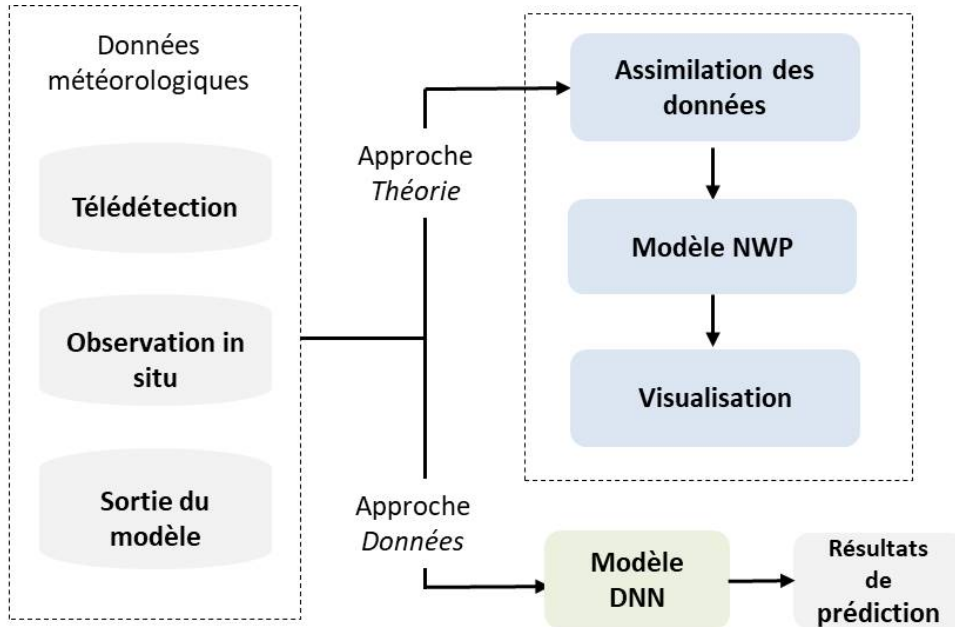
Données météorologiques

Télédétection

Observation in situ

Sortie du modèle

Approche *Théorie*

Assimilation des données

Modèle NWP

Visualisation

Approche *Données*

Modèle DNN

Résultats de prédiction